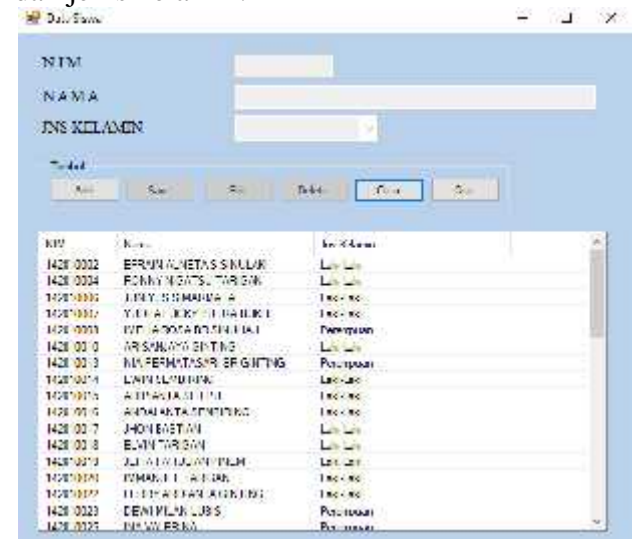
Data Siswa

NIM

NAMA

JNS KELAMIN

Tombol

Add Save Edit Delete Clear Exit

| NIM | Nama | Jns Kelamin |
|---|---|---|
| 1428 0002 | EFRAIN ALNETAS SINULAR | Laki-Laki |
| 1428 0004 | RONNY N GATSU TARIGAN | Laki-Laki |
| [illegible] | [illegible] | Laki-laki |
| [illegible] | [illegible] | Laki-laki |
| 1428 0008 | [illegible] | Perempuan |
| 1428 0010 | ARI SANJAYA GINTING | Laki-Laki |
| 1428 0013 | NIA PERMATASARI BR GINTING | Perempuan |
| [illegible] | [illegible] | Laki-laki |
| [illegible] | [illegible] | Laki-laki |
| 1428 0016 | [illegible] | Laki-laki |
| 1428 0017 | JHON BASTIAN | Laki-Laki |
| 1428 0018 | EDWIN TARIGAN | Laki-Laki |
| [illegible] | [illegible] | Laki-Laki |
| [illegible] | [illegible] | Laki-laki |
| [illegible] | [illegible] | Laki-laki |
| 1428 0023 | DEWI WILAN LUBIS | Perempuan |
| 1428 0025 | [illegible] | Perempuan |